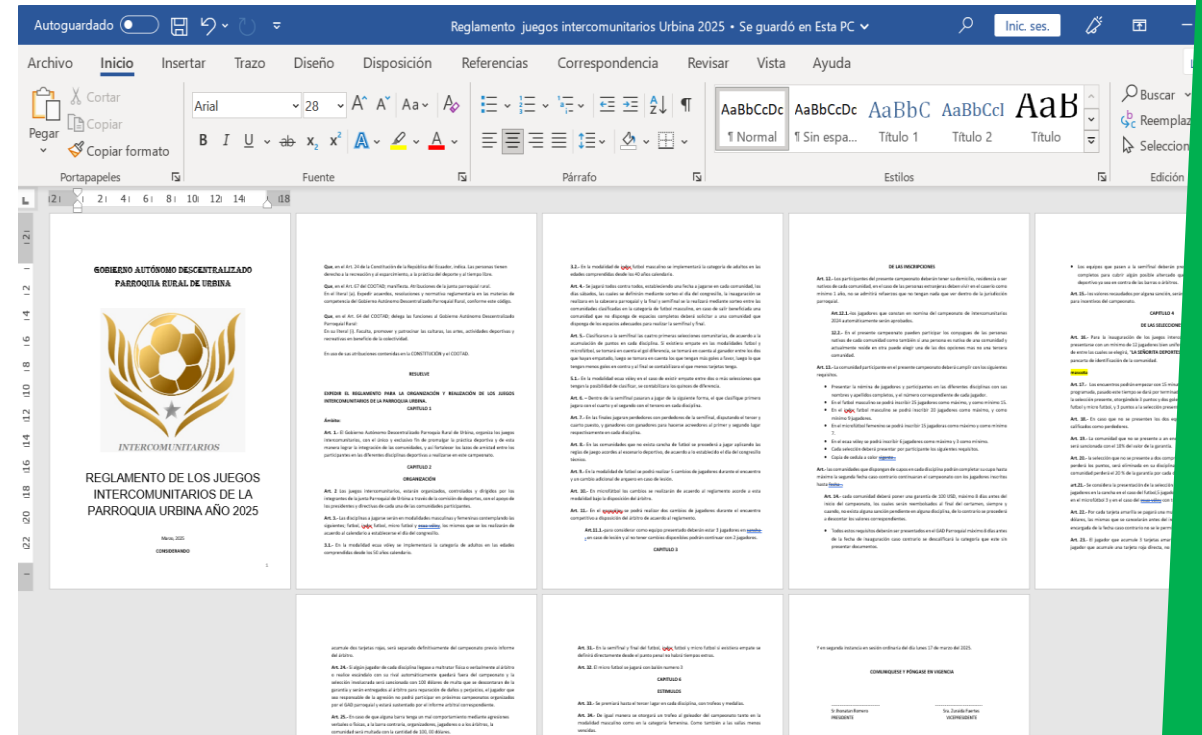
Autoguardado
Reglamento juegos intercomunitarios Urbina 2025 • Se guardó en Esta PC
Inic. ses.
Archivo Inicio Insertar Trazo Diseño Disposición Referencias Correspondencia Revisar Vista Ayuda
Cortar
Copiar
Pegar
Copiar formato
Portapapeles
Arial 28
Fuente
Párrafo
AaBbCcDc ¶ Normal
AaBbCcDc ¶ Sin espa...
AaBbC Título 1
AaBbCcI Título 2
AaB Título
Estilos
Buscar
Reemplazar
Seleccionar
Edición

GOBIERNO AUTÓNOMO DESCENTRALIZADO
PARROQUIA RURAL DE URBINA

INTERCOMUNITARIOS

REGLAMENTO DE LOS JUEGOS INTERCOMUNITARIOS DE LA PARROQUIA URBINA AÑO 2025

Marzo, 2025
CONSIDERANDO

RESUELVE
EXPEDIR EL REGLAMENTO PARA LA ORGANIZACIÓN Y REALIZACIÓN DE LOS JUEGOS INTERCOMUNITARIOS DE LA PARROQUIA URBINA.
CAPÍTULO 1
CAPÍTULO 2
ORGANIZACIÓN
CAPÍTULO 3
DE LAS INSCRIPCIONES
CAPÍTULO 4
CAPÍTULO 6
ESTÍMULOS
COMUNÍQUESE Y PÓNGASE EN VIGENCIA
PRESIDENTE
VICEPRESIDENTE